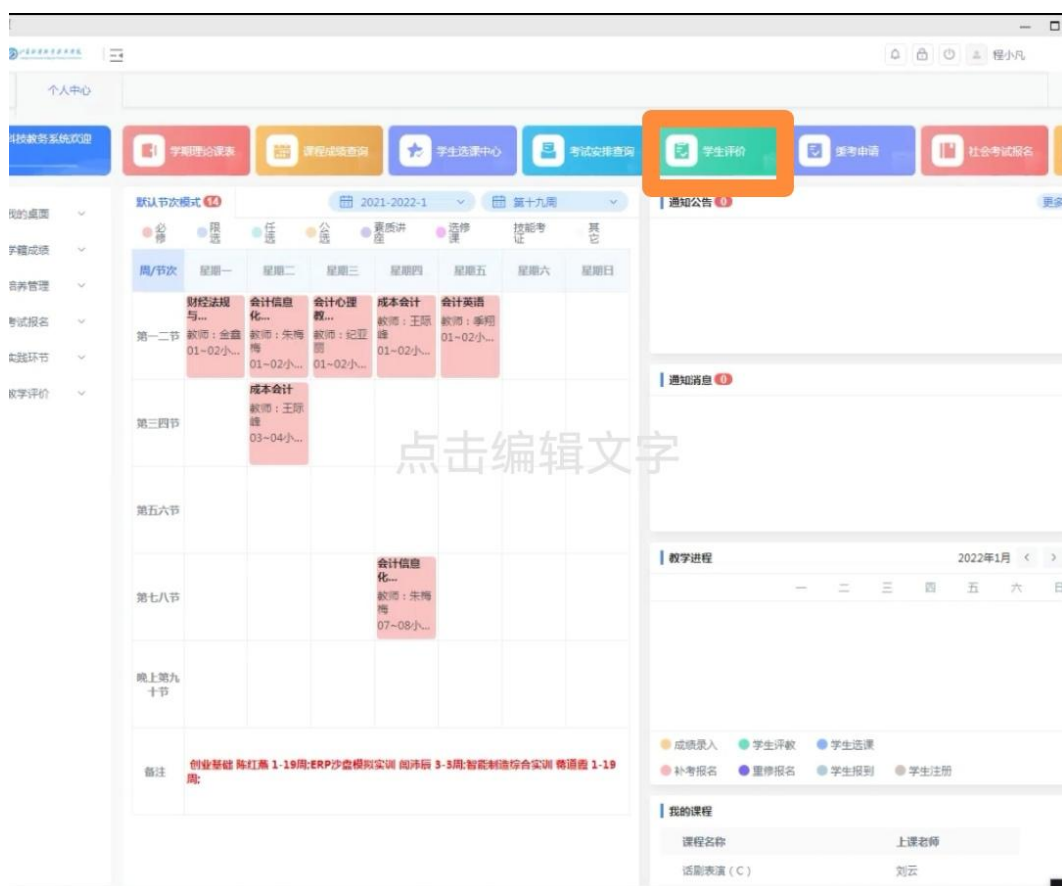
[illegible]

个人中心

科技教务系统欢迎

学期理论课表 课程成绩查询 学生选课中心 考试安排查询 学生评价 缓考申请 社会考试报名

我的桌面
学籍成绩
培养管理
考试报名
实践环节
教学评价

默认节次模式 14

2021-2022-1 第十九周

必修 限选 任选 公选 素质讲座 选修课 技能考证 其它

| 周/节次 | 星期一 | 星期二 | 星期三 | 星期四 | 星期五 | 星期六 | 星期日 |
|---|---|---|---|---|---|---|---|
| 第一二节 | 财经法规与... 教师：金鑫 01~02小... | 会计信息化... 教师：朱梅梅 01~02小... | 会计心理教... 教师：纪亚丽 01~02小... | 成本会计 教师：王际峰 01~02小... | 会计英语 教师：季熙 01~02小... | | |
| 第三四节 | | 成本会计 教师：王际峰 03~04小... | | | | | |
| 第五六节 | | | | | | | |
| 第七八节 | | | | 会计信息化... 教师：朱梅梅 07~08小... | | | |
| 晚上第九十节 | | | | | | | |
| 备注 | 创业基础 陈红燕 1-19周;ERP沙盘模拟实训 阎沛辰 3-3周;智能制造综合实训 韩道鑫 1-19周; | | | | | | |

点击编辑文字

通知公告 0 更多

通知消息 0

教学进程 2022年1月
一 二 三 四 五 六 日

成绩录入 学生评教 学生选课
补考报名 重修报名 学生报到 学生注册

我的课程
| 课程名称 | 上课老师 |
|---|---|
| 话剧表演（C） | 刘云 |

程小凡